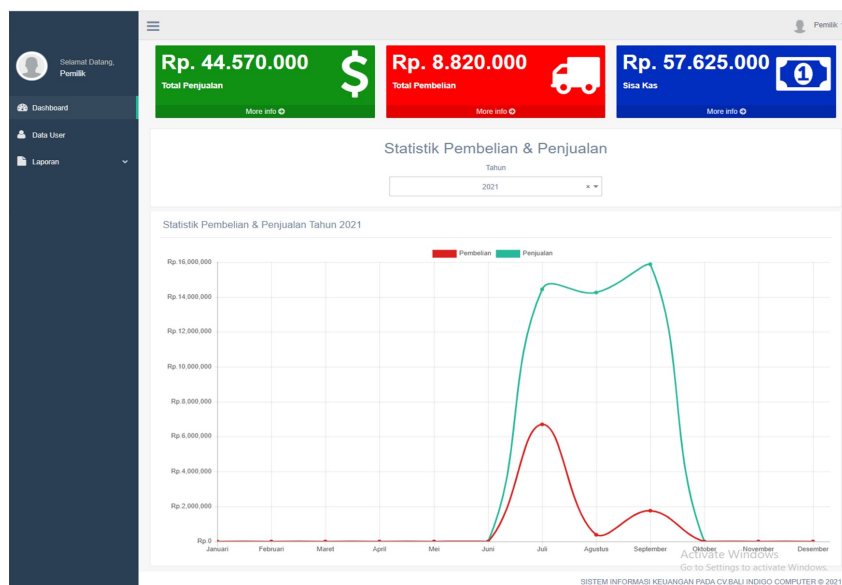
Selamat Datang,
Pemilik

Dashboard
Data User
Laporan

Pemilik

Rp. 44.570.000
Total Penjualan
More info

Rp. 8.820.000
Total Pembelian
More info

Rp. 57.625.000
Sisa Kas
More info

Statistik Pembelian & Penjualan

Tahun
2021

Statistik Pembelian & Penjualan Tahun 2021

Pembelian Penjualan

Rp.16,000,000
Rp.14,000,000
Rp.12,000,000
Rp.10,000,000
Rp.8,000,000
Rp.6,000,000
Rp.4,000,000
Rp.2,000,000
Rp.0

Januari Februari Maret April Mei Juni Juli Agustus September Oktober November Desember

Activate Windows
Go to Settings to activate Windows.

SISTEM INFORMASI KEUANGAN PADA CV.BALI INDIGO COMPUTER © 2021